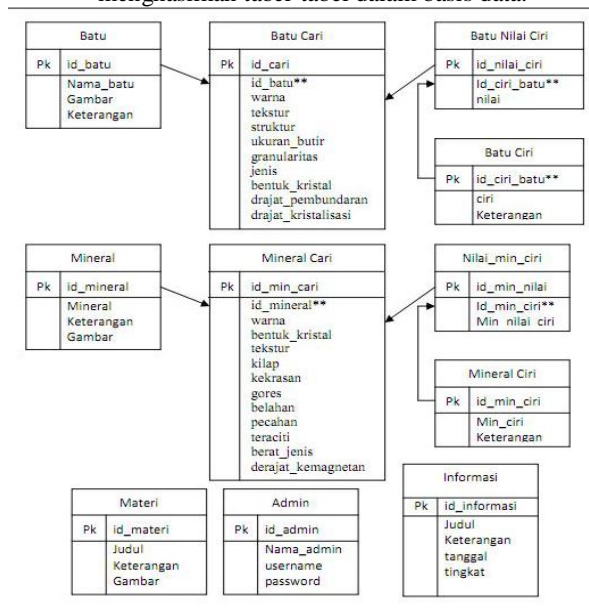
menghasilkan tabel-tabel dalam basis data.

Batu
Pk | id_batu
Nama_batu
Gambar
Keterangan

Batu Cari
Pk | id_cari
id_batu**
warna
tekstur
struktur
ukuran_butir
granularitas
jenis
bentuk_kristal
drajat_pembundaran
drajat_kristalisasi

Batu Nilai Ciri
Pk | id_nilai_ciri
Id_ciri_batu**
nilai

Batu Ciri
Pk | id_ciri_batu**
ciri
Keterangan

Mineral
Pk | id_mineral
Mineral
Keterangan
Gambar

Mineral Cari
Pk | id_min_cari
id_mineral**
warna
bentuk_kristal
tekstur
kilap
kekrasan
gores
belahan
pecahan
teraciti
berat_jenis
derajat_kemagnetan

Nilai_min_ciri
Pk | id_min_nilai
Id_min_ciri**
Min_nilai_ciri

Mineral Ciri
Pk | id_min_ciri
Min_ciri
Keterangan

Materi
Pk | id_materi
Judul
Keterangan
Gambar

Admin
Pk | id_admin
Nama_admin
username
password

Informasi
Pk | id_informasi
Judul
Keterangan
tanggal
tingkat